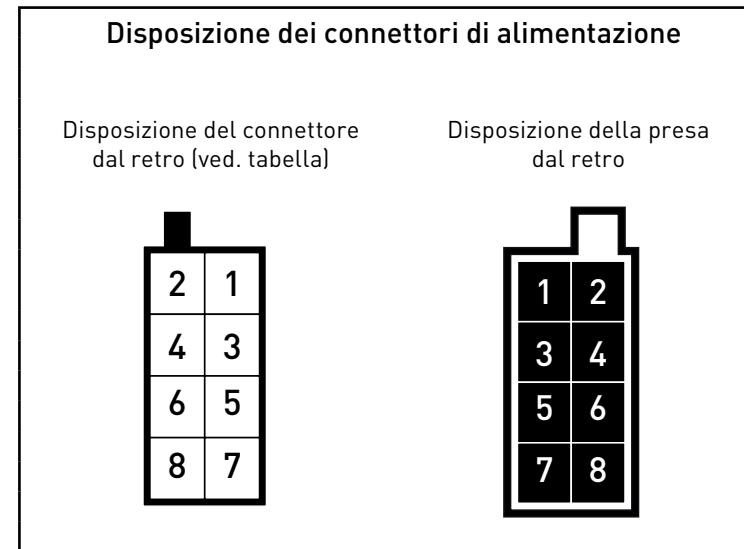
Disposizione dei connettori di alimentazione

Disposizione del connettore dal retro (ved. tabella)

Disposizione della presa dal retro

| 2 | 1 |
|---|---|
| 4 | 3 |
| 6 | 5 |
| 8 | 7 |

| 1 | 2 |
|---|---|
| 3 | 4 |
| 5 | 6 |
| 7 | 8 |